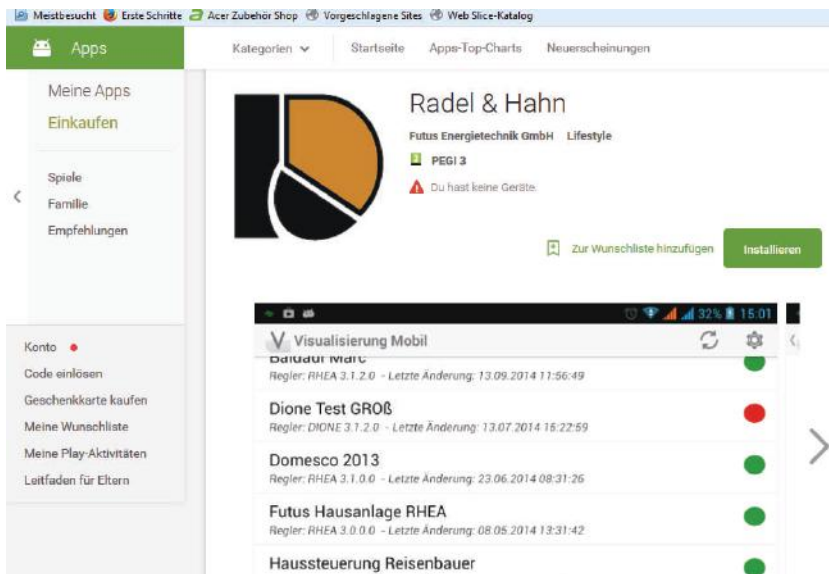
Meistbesucht Erste Schritte Acer Zubehör Shop Vorgeschlagene Sites Web Slice-Katalog

Apps

Kategorien Startseite Apps-Top-Charts Neuerscheinungen

Meine Apps
Einkaufen

Spiele
Familie
Empfehlungen

Konto
Code einlösen
Geschenkkarte kaufen
Meine Wunschliste
Meine Play-Aktivitäten
Leitfaden für Eltern

Radel & Hahn

Futus Energietechnik GmbH Lifestyle

PEGI 3

Du hast keine Geräte.

Zur Wunschliste hinzufügen

Installieren

32% 15:01

Visualisierung Mobil

Baldauf Marc
Regler: RHEA 3.1.2.0 - Letzte Änderung: 13.09.2014 11:56:49

Dione Test GROß
Regler: DIONE 3.1.2.0 - Letzte Änderung: 13.07.2014 15:22:59

Domesco 2013
Regler: RHEA 3.1.0.0 - Letzte Änderung: 23.06.2014 08:31:26

Futus Hausanlage RHEA
Regler: RHEA 3.0.0.0 - Letzte Änderung: 08.05.2014 13:31:42

Haussteuerung Reisenbauer